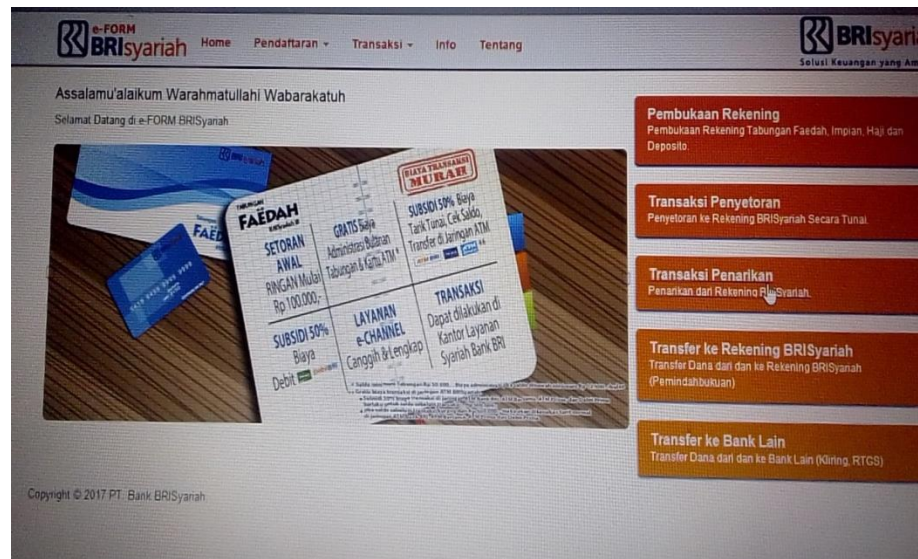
e-FORM BRIsyariah Home Pendaftaran ▾ Transaksi ▾ Info Tentang

BRIsyari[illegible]
Solusi Keuangan yang Am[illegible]

Assalamu'alaikum Warahmatullahi Wabarakatuh

Selamat Datang di e-FORM BRISyariah

TABUNGAN FAEDAH BRISyariah

SETORAN AWAL RINGAN Mulai Rp 100.000,-

GRATIS Biaya Administrasi Bulanan Tabungan & Kartu ATM*

SUBSIDI 50% Biaya Tarik Tunai, Cek Saldo, Transfer di Jaringan ATM

BIAYA TRANSAKSI MURAH

SUBSIDI 50% Biaya Debit

LAYANAN e-CHANNEL Canggih & Lengkap

TRANSAKSI Dapat dilakukan di Kantor Layanan Syariah Bank BRI

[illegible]

Pembukaan Rekening
Pembukaan Rekening Tabungan Faedah, Impian, Haji dan Deposito.

Transaksi Penyetoran
Penyetoran ke Rekening BRISyariah Secara Tunai.

Transaksi Penarikan
Penarikan dari Rekening BRISyariah.

Transfer ke Rekening BRISyariah
Transfer Dana dari dan ke Rekening BRISyariah (Pemindahbukuan)

Transfer ke Bank Lain
Transfer Dana dari dan ke Bank Lain (Kliring, RTGS)

Copyright © 2017 PT. Bank BRISyariah